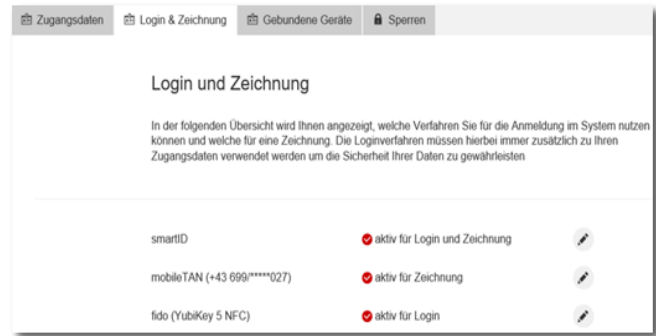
Zugangsdaten | Login & Zeichnung | Gebundene Geräte | Sperren

Login und Zeichnung

In der folgenden Übersicht wird Ihnen angezeigt, welche Verfahren Sie für die Anmeldung im System nutzen können und welche für eine Zeichnung. Die Loginverfahren müssen hierbei immer zusätzlich zu Ihren Zugangsdaten verwendet werden um die Sicherheit Ihrer Daten zu gewährleisten

smartID aktiv für Login und Zeichnung

mobileTAN (+43 699/*****027) aktiv für Zeichnung

fido (YubiKey 5 NFC) aktiv für Login